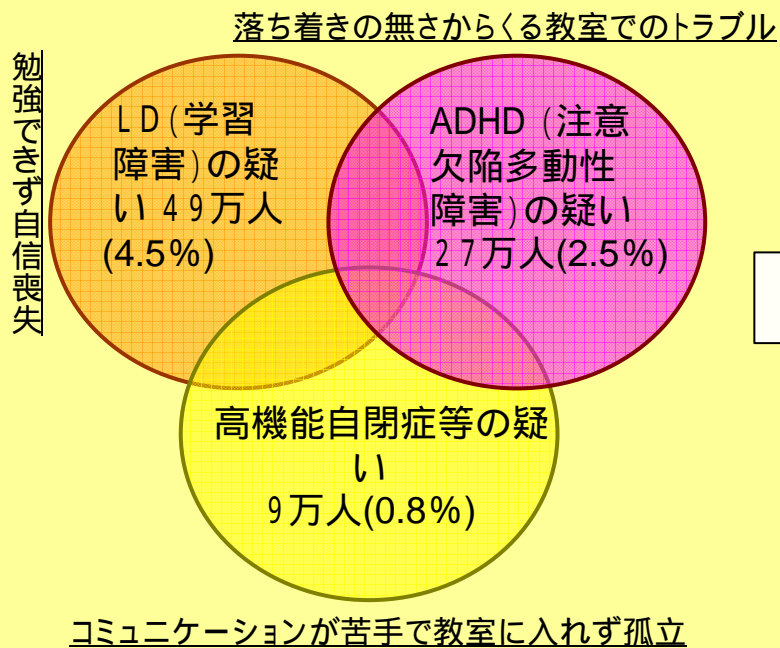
落ち着きの無さからくる教室でのトラブル

勉強できず自信喪失

ＬＤ(学習障害)の疑い４９万人(4.5%)

ADHD (注意欠陥多動性障害)の疑い２７万人(2.5%)

高機能自閉症等の疑い
９万人(0.8%)

コミュニケーションが苦手で教室に入れず孤立